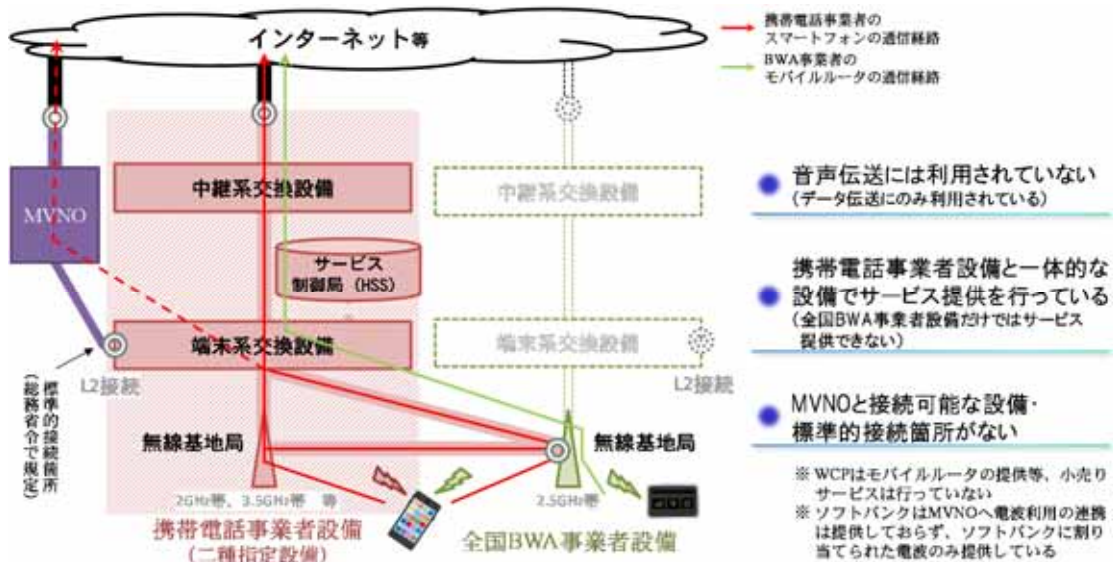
インターネット等

携帯電話事業者の
スマートフォンの通信経路

BWA事業者の
モバイルルータの通信経路

MVNO

中継系交換設備

中継系交換設備

サービス
制御局（HSS）

端末系交換設備

端末系交換設備

L2接続

標準的接続箇所
（総務省令で規定）

L2接続

無線基地局

無線基地局

2GHz帯、3.5GHz帯　等

2.5GHz帯

携帯電話事業者設備
（二種指定設備）

全国BWA事業者設備

音声伝送には利用されていない
（データ伝送にのみ利用されている）

携帯電話事業者設備と一体的な設備でサービス提供を行っている
（全国BWA事業者設備だけではサービス提供できない）

MVNOと接続可能な設備・標準的接続箇所がない

※ WCPはモバイルルータの提供等、小売りサービスは行っていない
※ ソフトバンクはMVNOへ電波利用の連携は提供しておらず、ソフトバンクに割り当てられた電波のみ提供している